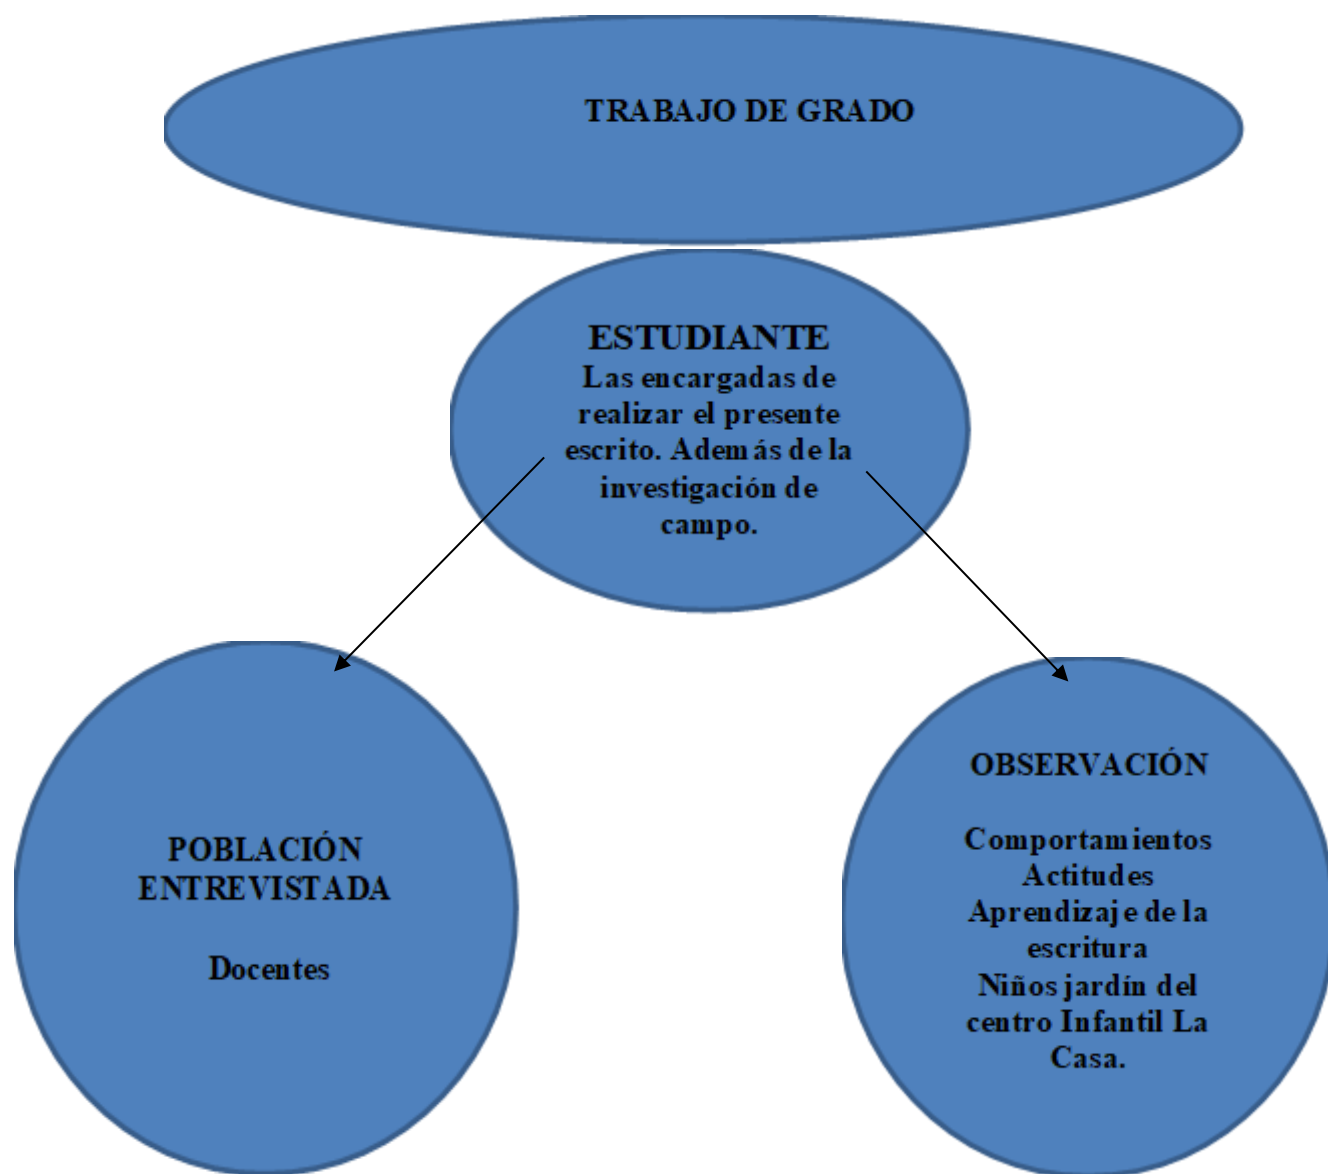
TRABAJO DE GRADO

ESTUDIANTE
Las encargadas de realizar el presente escrito. Además de la investigación de campo.

POBLACIÓN ENTREVISTADA

Docentes

OBSERVACIÓN

Comportamientos
Actitudes
Aprendizaje de la escritura
Niños jardín del centro Infantil La Casa.